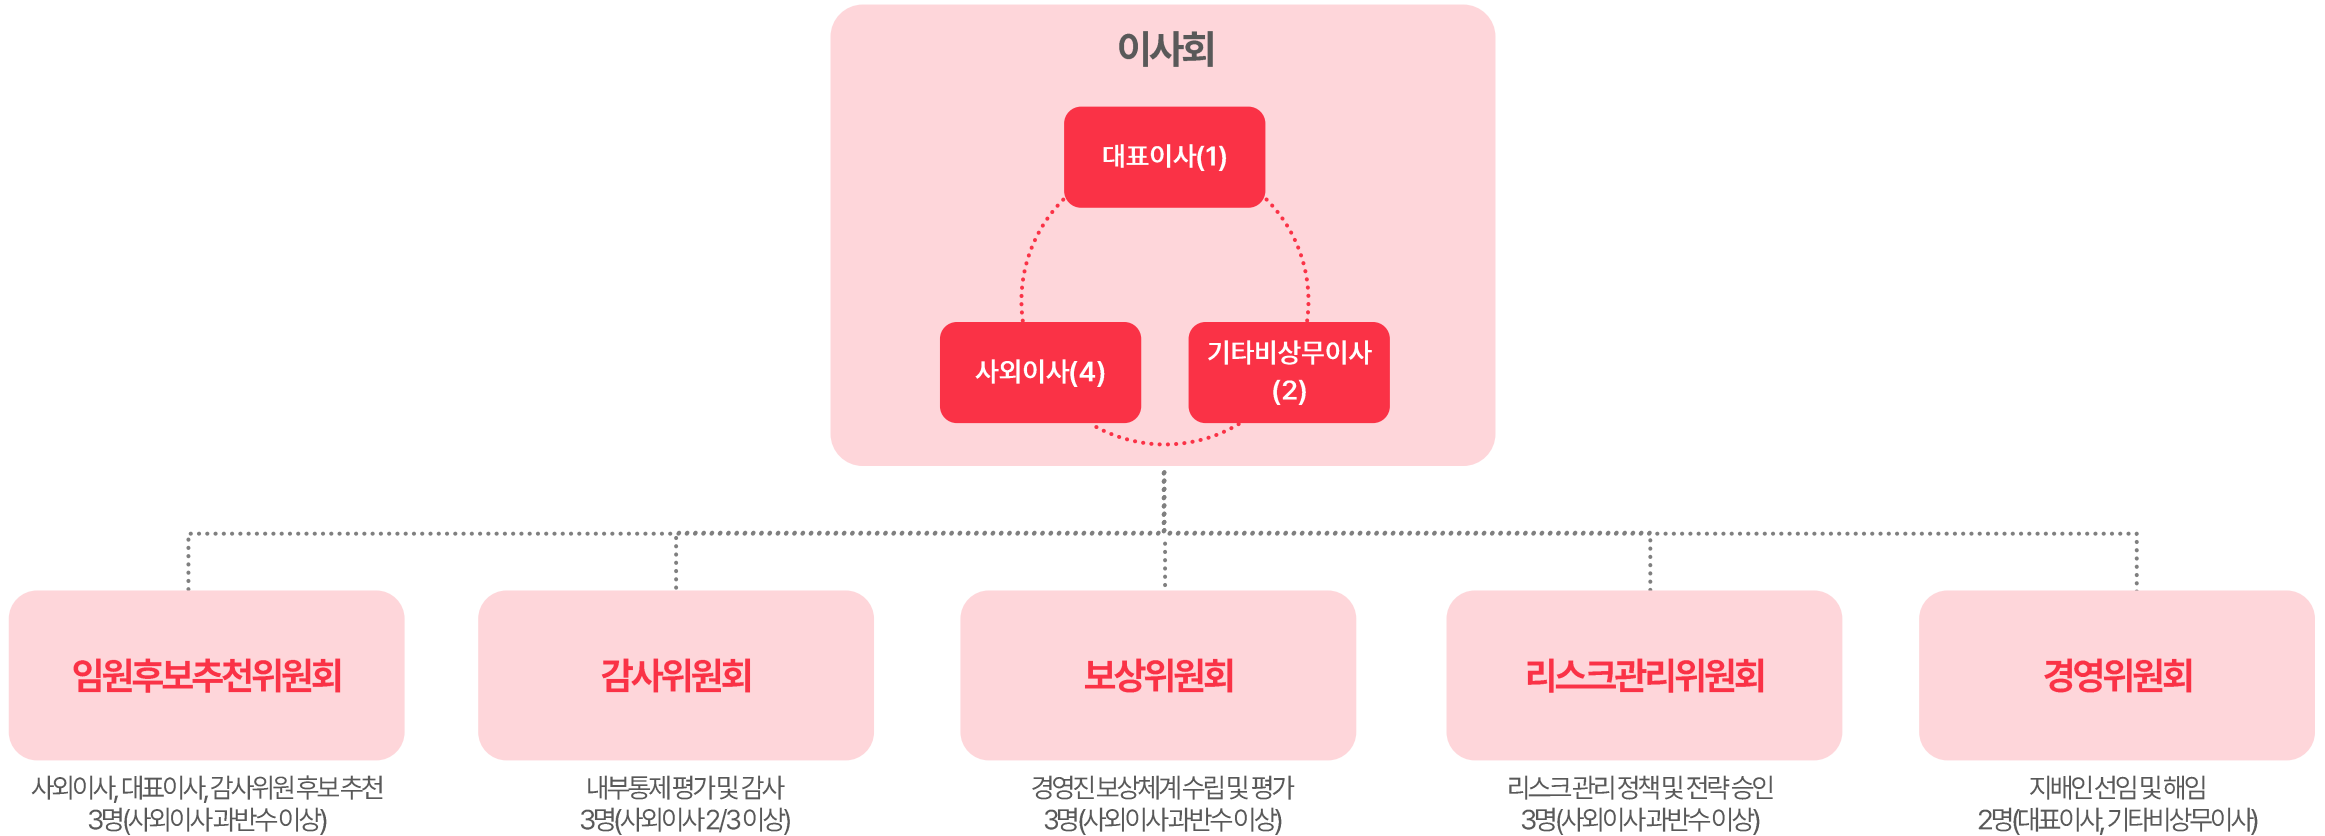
이사회

대표이사(1)

사외이사(4)

기타비상무이사
(2)

임원후보추천위원회

사외이사, 대표이사, 감사위원 후보 추천
3명(사외이사 과반수 이상)

감사위원회

내부통제 평가 및 감사
3명(사외이사 2/3 이상)

보상위원회

경영진 보상체계 수립 및 평가
3명(사외이사 과반수 이상)

리스크관리위원회

리스크관리 정책 및 전략 승인
3명(사외이사 과반수 이상)

경영위원회

지배인 선임 및 해임
2명(대표이사, 기타비상무이사)